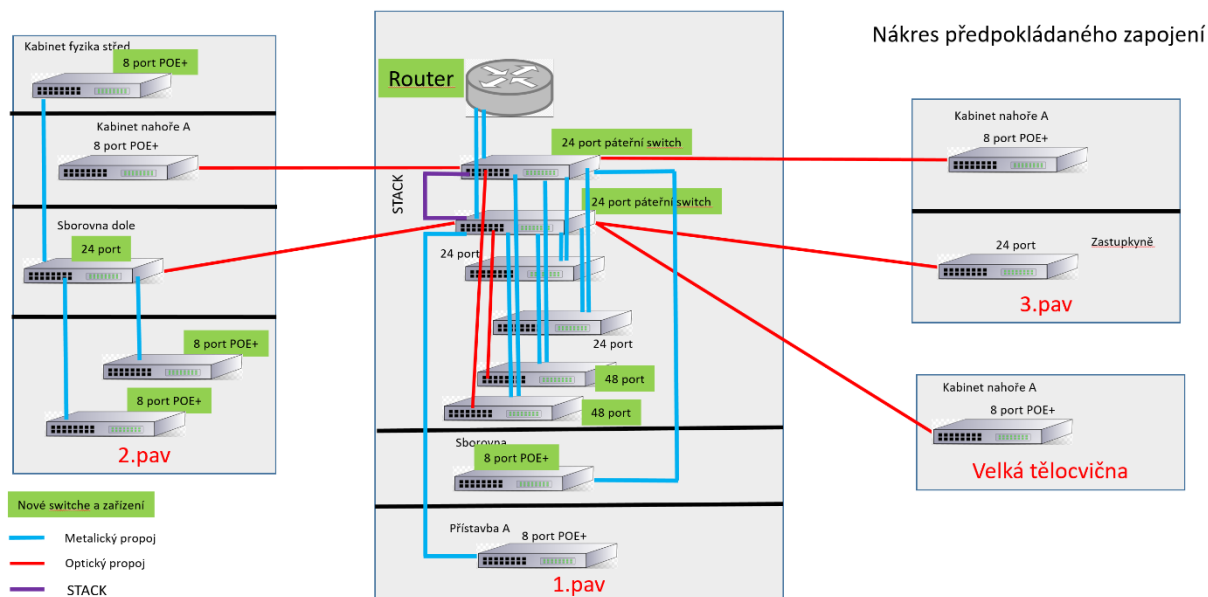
Nákres předpokládaného zapojení

Kabinet fyzika střed
8 port POE+
Kabinet nahoře A
8 port POE+
Sborovna dole
24 port
8 port POE+
8 port POE+
2.pav

Router
STACK
24 port páteřní switch
24 port páteřní switch
24 port
24 port
48 port
48 port
Sborovna
8 port POE+
Přístavba A
8 port POE+
1.pav

Kabinet nahoře A
8 port POE+
24 port
Zastupkyně
3.pav

Kabinet nahoře A
8 port POE+
Velká tělocvična

Nové switche a zařízení
Metalický propoj
Optický propoj
STACK